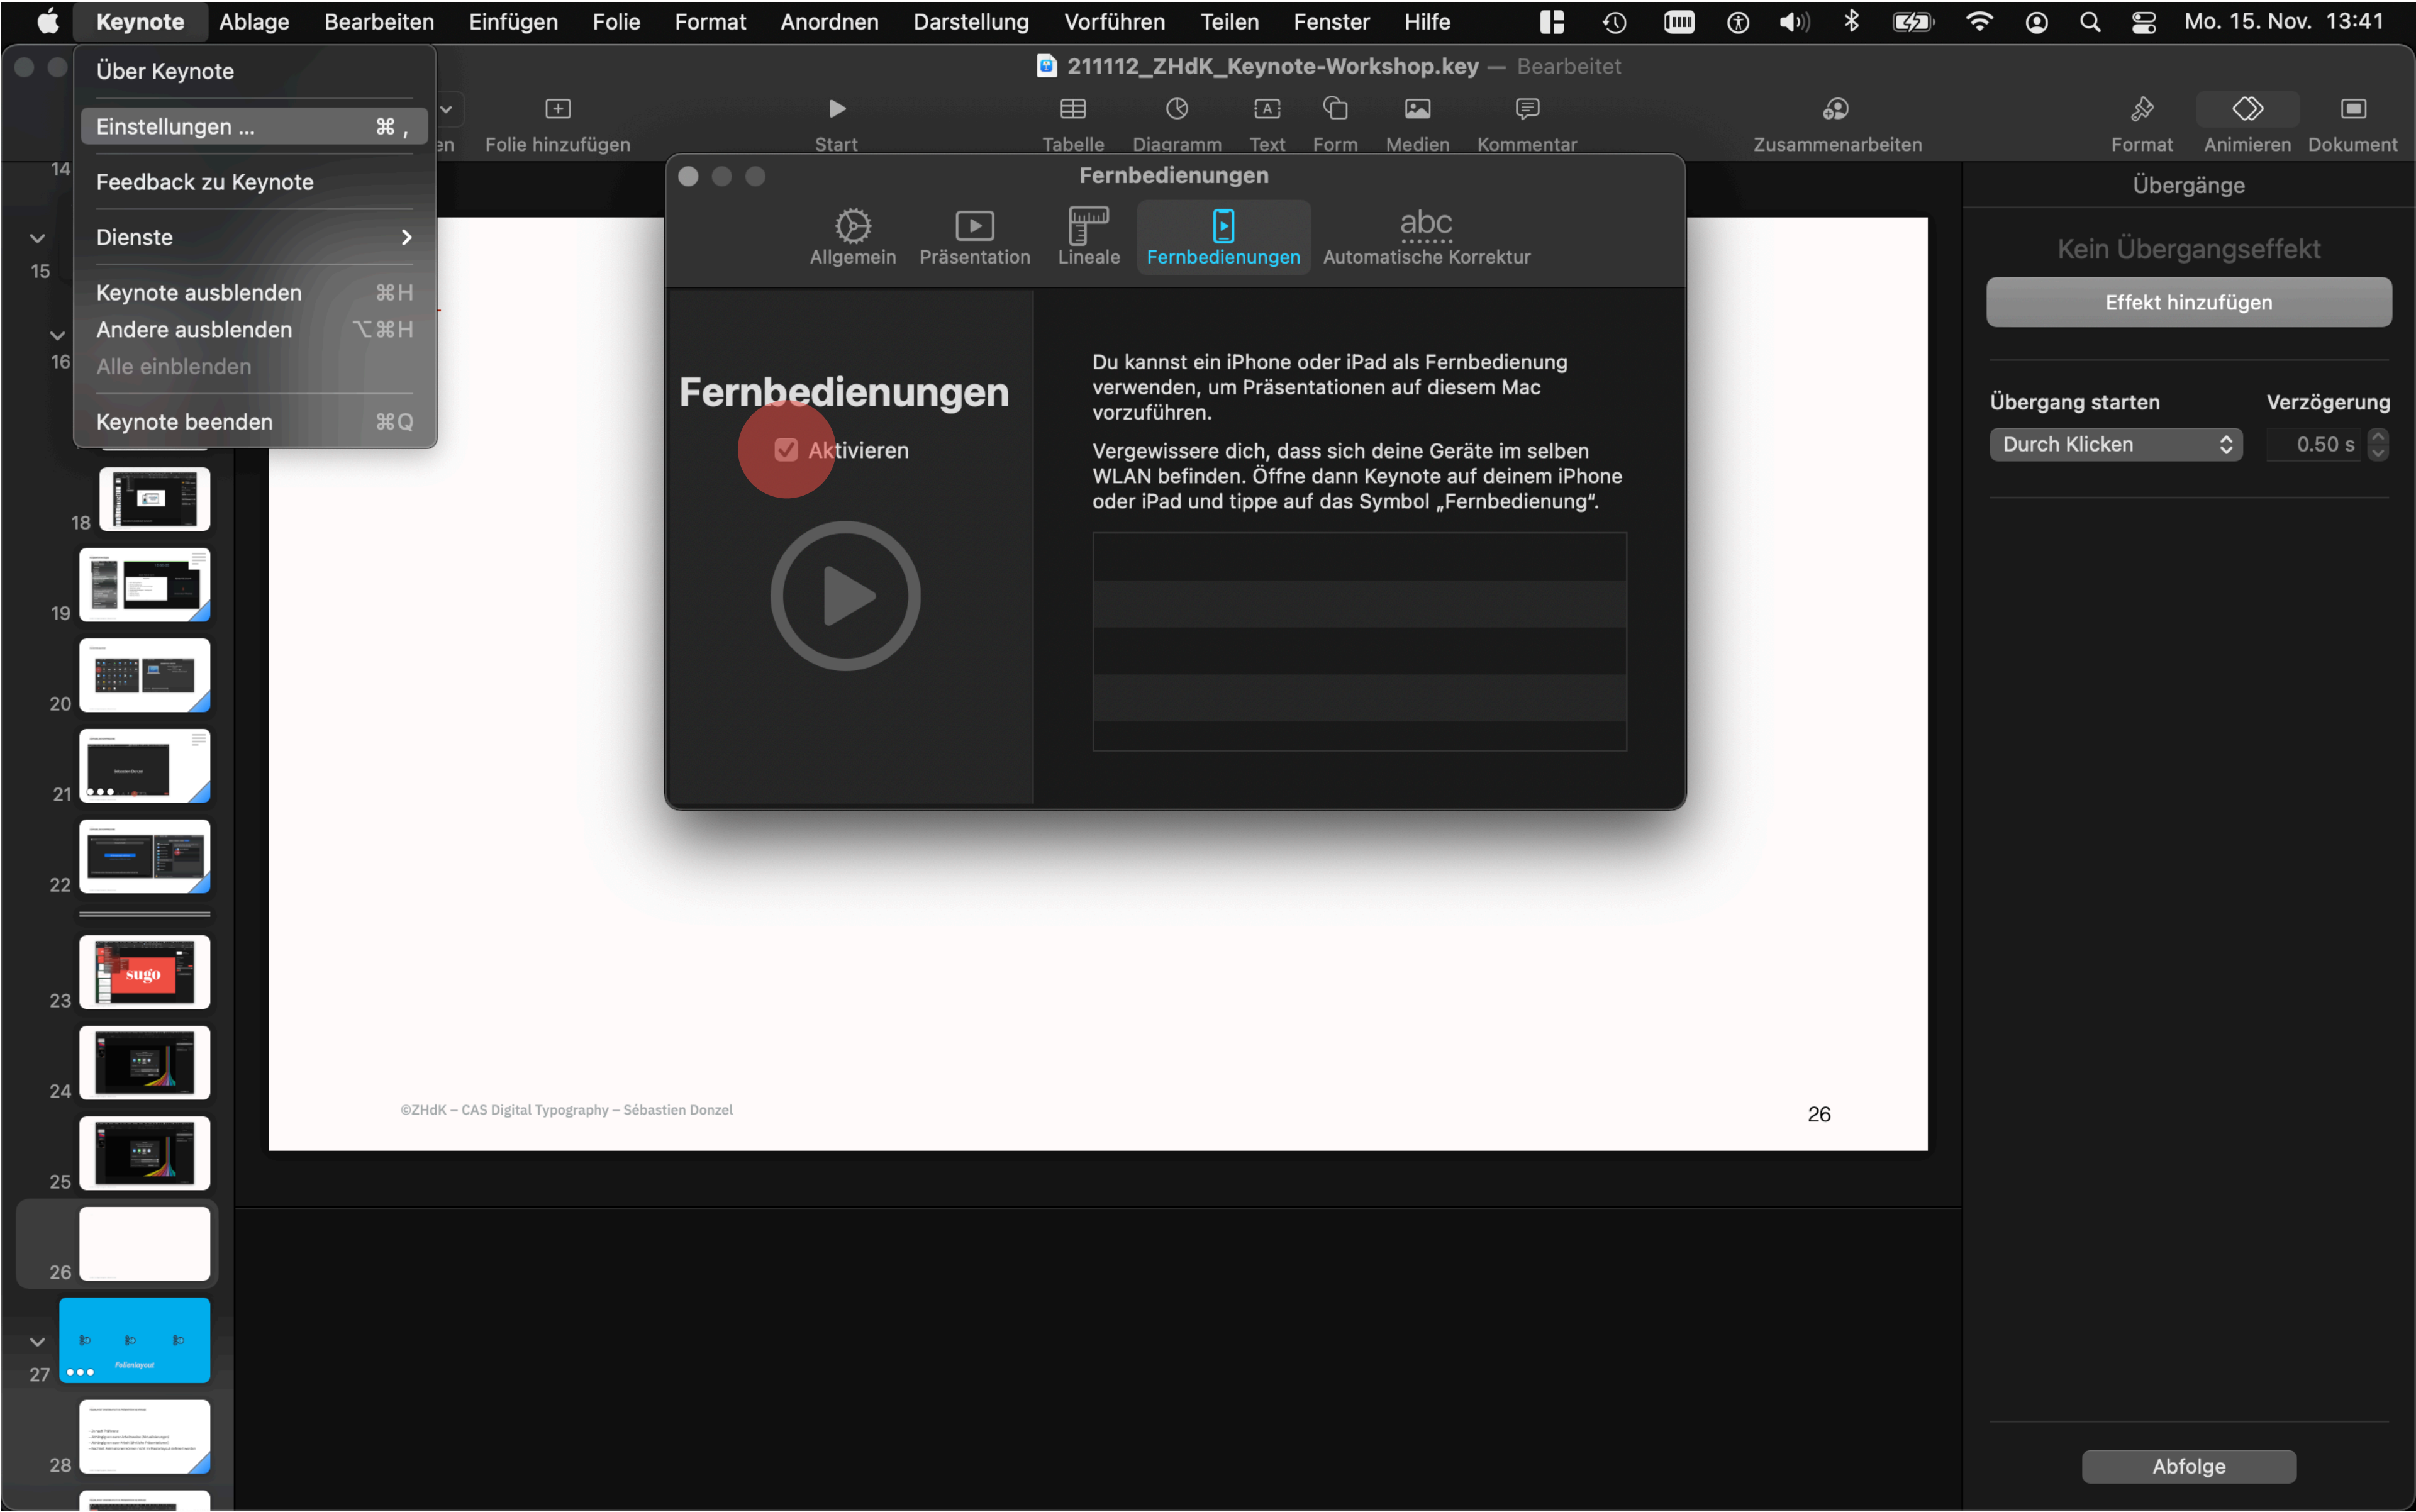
Keynote Ablage Bearbeiten Einfügen Folie Format Anordnen Darstellung Vorführen Teilen Fenster Hilfe Mo. 15. Nov. 13:41

Über Keynote
Einstellungen … ⌘ ,
Feedback zu Keynote
Dienste
Keynote ausblenden ⌘H
Andere ausblenden ⌥⌘H
Alle einblenden
Keynote beenden ⌘Q

211112_ZHdK_Keynote-Workshop.key — Bearbeitet

en Folie hinzufügen Start Tabelle Diagramm Text Form Medien Kommentar Zusammenarbeiten Format Animieren Dokument

Fernbedienungen
Allgemein Präsentation Lineale Fernbedienungen Automatische Korrektur

Fernbedienungen
Aktivieren

Du kannst ein iPhone oder iPad als Fernbedienung verwenden, um Präsentationen auf diesem Mac vorzuführen.

Vergewissere dich, dass sich deine Geräte im selben WLAN befinden. Öffne dann Keynote auf deinem iPhone oder iPad und tippe auf das Symbol „Fernbedienung".

Übergänge
Kein Übergangseffekt
Effekt hinzufügen
Übergang starten Verzögerung
Durch Klicken 0.50 s
Abfolge

14 15 16 18 19 20 21 22 23 24 25 26 27 28

sugo

Folienlayout

©ZHdK – CAS Digital Typography – Sébastien Donzel
26